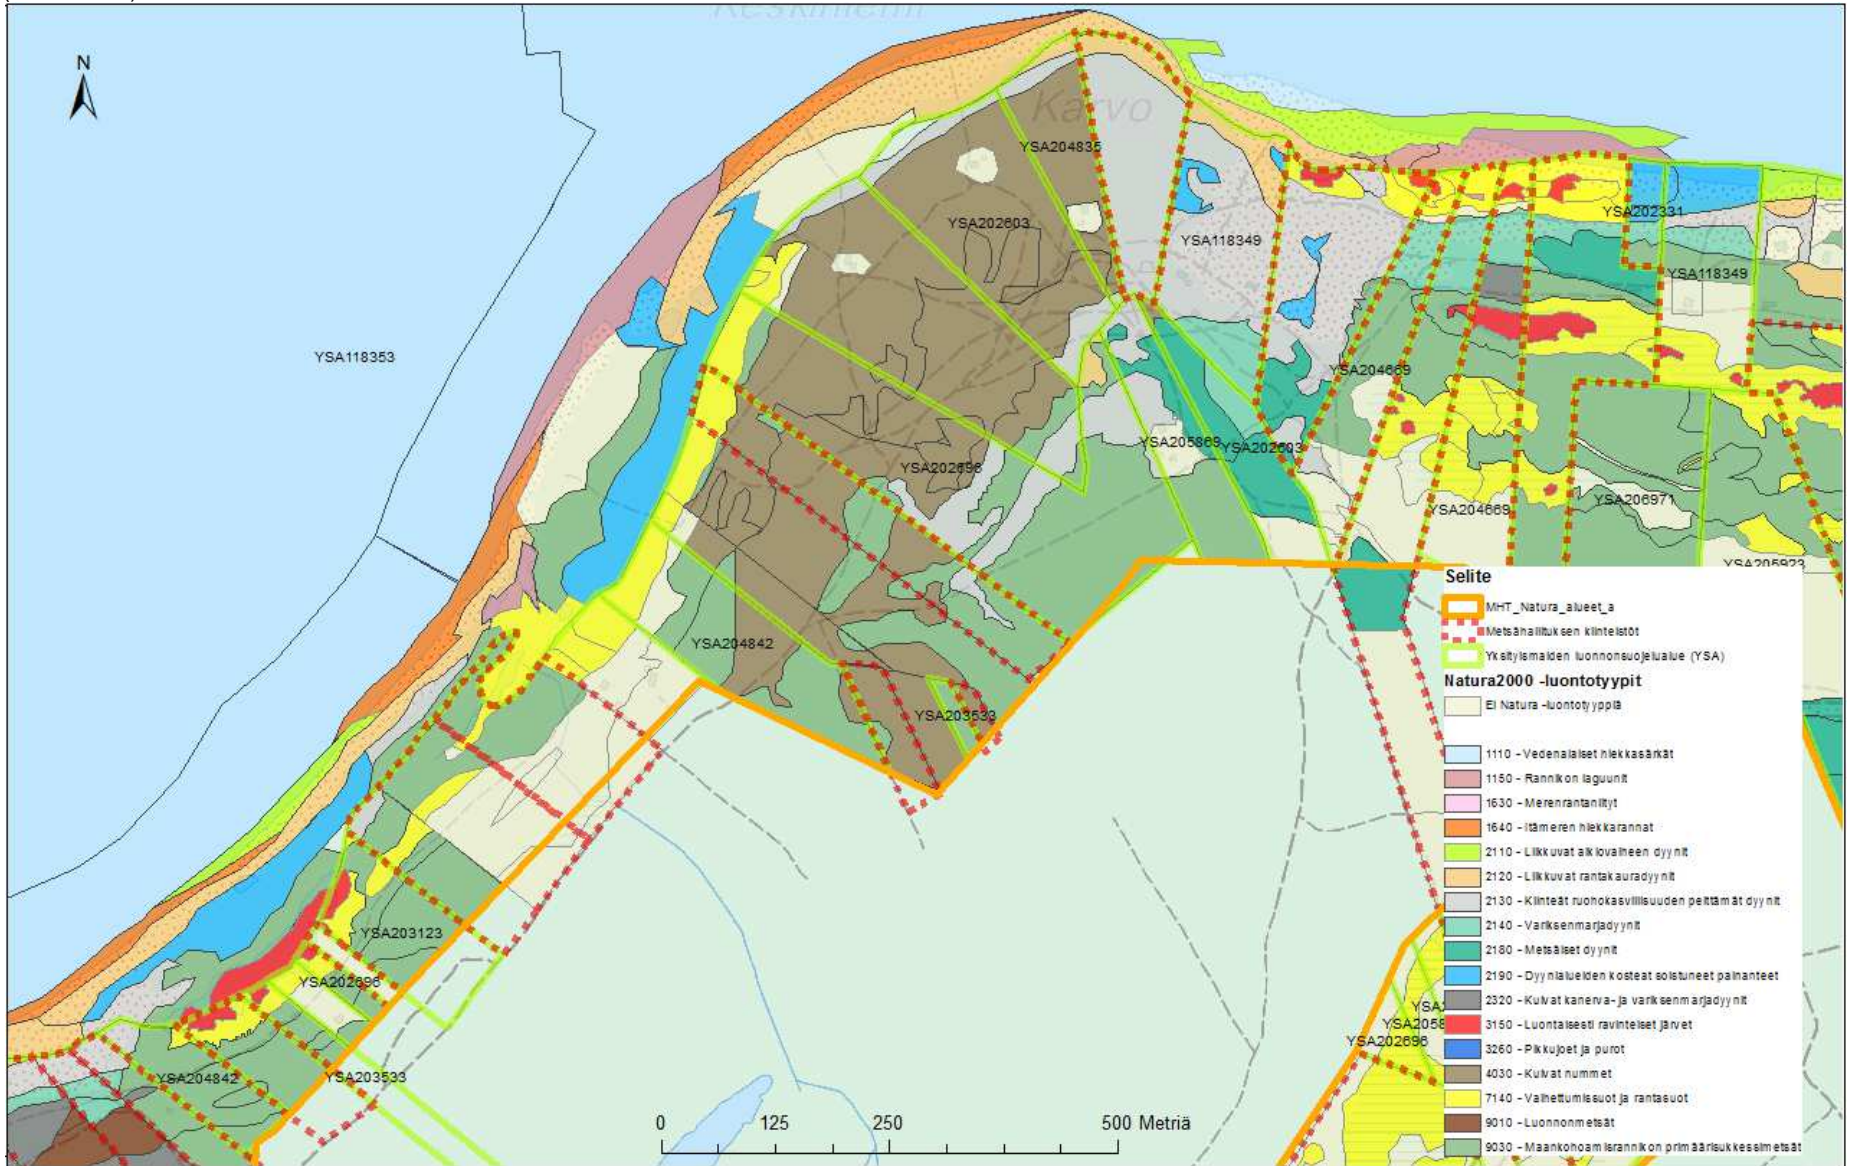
N

Karvo

YSA204835
YSA202603
YSA118349
YSA202331
YSA118349
YSA118353
YSA204669
YSA205869
YSA202603
YSA202696
YSA204669
YSA206971
YSA205923
YSA204842
YSA203533
YSA203123
YSA202696
YSA204842
YSA203533
YSA
YSA2058
YSA202696

Selite
MHT_Natura_alueet_a
Metsähallituksen kiinteistöt
Yksityismaiden luonnonsuojelualue (YSA)
Natura2000 -luontotyypit
Ei Natura -luontotyyppiä
1110 - Vedenalaiset hiekkasärkät
1150 - Rannikon laguunit
1630 - Merenrantaniityt
1640 - Itämeren hiekkarannat
2110 - Liikkuvat alkiovaiheen dyynit
2120 - Liikkuvat rantakauradyynit
2130 - Kiinteät ruohokasvillisuuden peittämät dyynit
2140 - Variksenmarjadyynit
2180 - Metsäiset dyynit
2190 - Dyynialueiden kosteat soistuneet painanteet
2320 - Kuivat kanerva- ja variksenmarjadyynit
3150 - Luontaisesti ravinteiset järvet
3260 - Pikkujoet ja purot
4030 - Kuivat nummet
7140 - Vaihettumissuot ja rantasuot
9010 - Luonnonmetsät
9030 - Maankohoamisrannikon primäärisukkessiometsät

0 125 250 500 Metriä